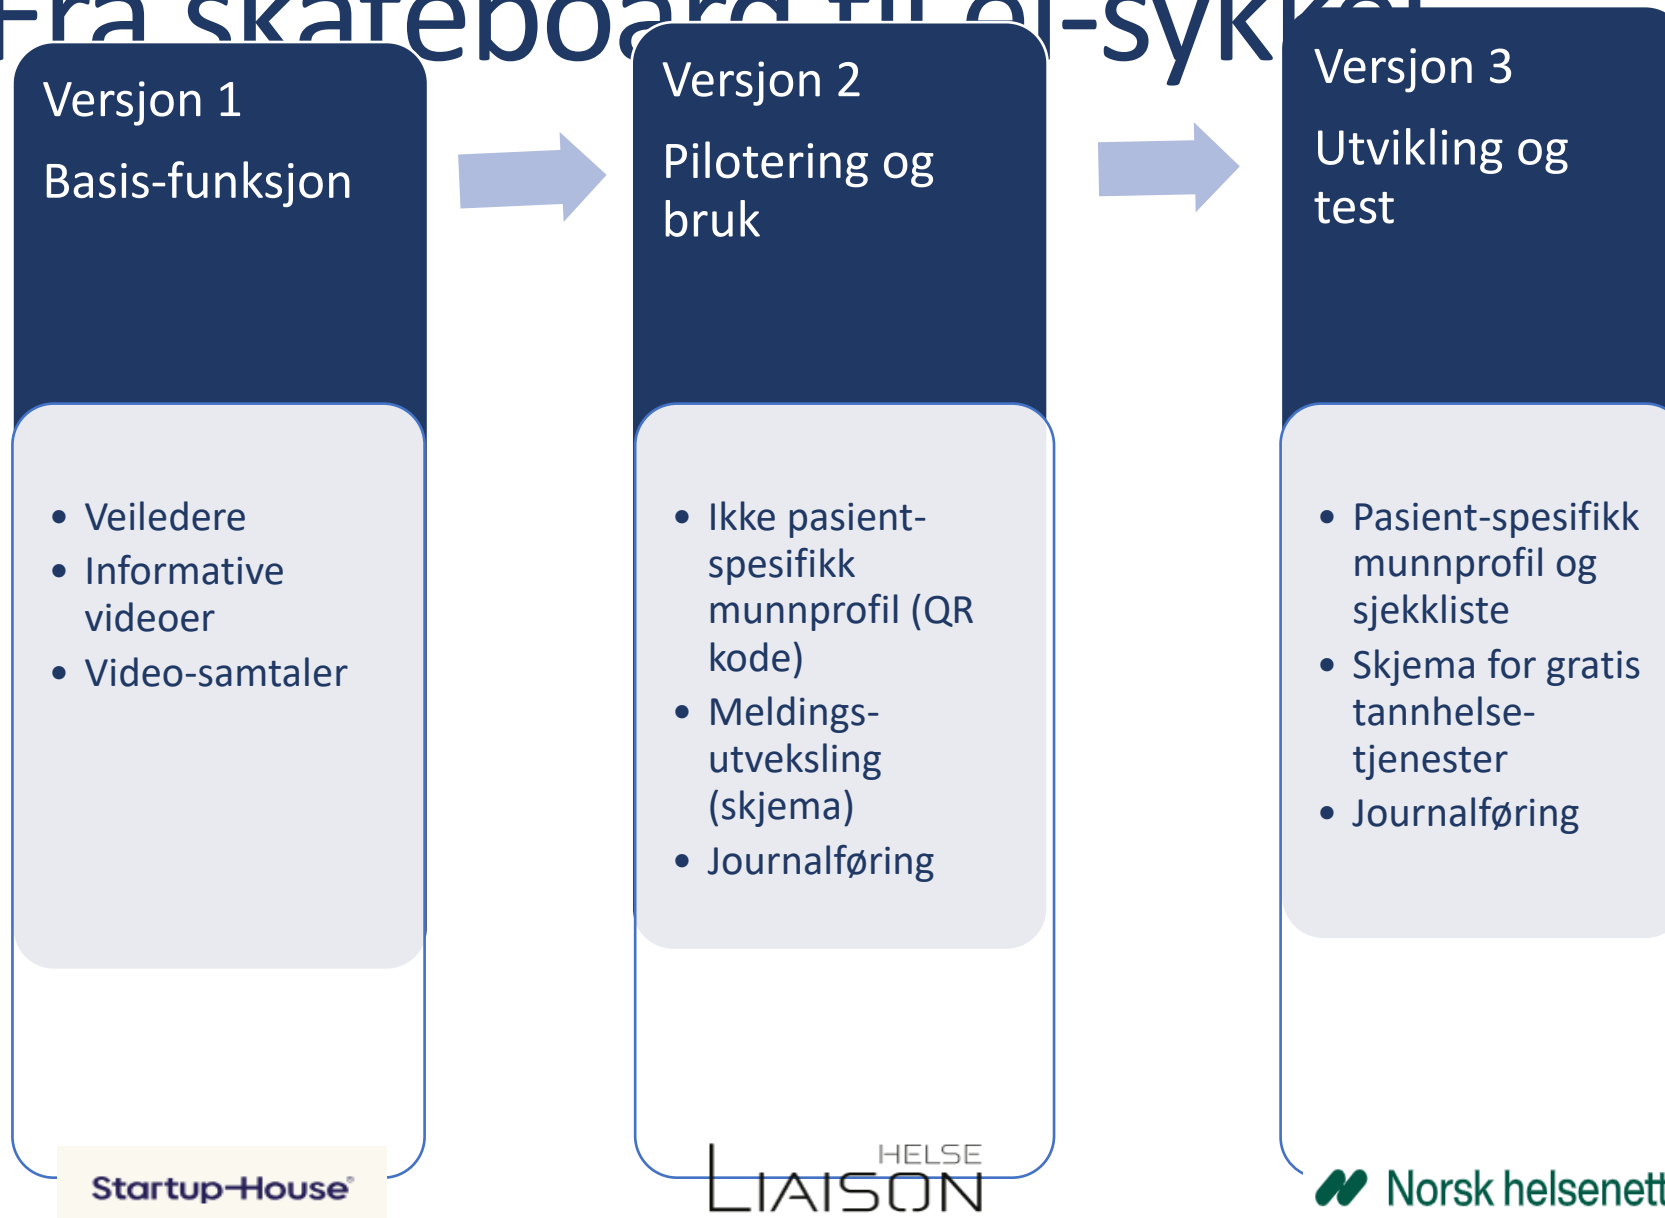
Fra skateboard til el-sykkel

Versjon 1

Basis-funksjon

- Veiledere
- Informative videoer
- Video-samtaler

Versjon 2

Pilotering og bruk

- Ikke pasient-spesifikk munnprofil (QR kode)
- Meldings-utveksling (skjema)
- Journalføring

Versjon 3

Utvikling og test

- Pasient-spesifikk munnprofil og sjekkliste
- Skjema for gratis tannhelse-tjenester
- Journalføring

Startup-House

HELSE LIAISON

Norsk helsenett